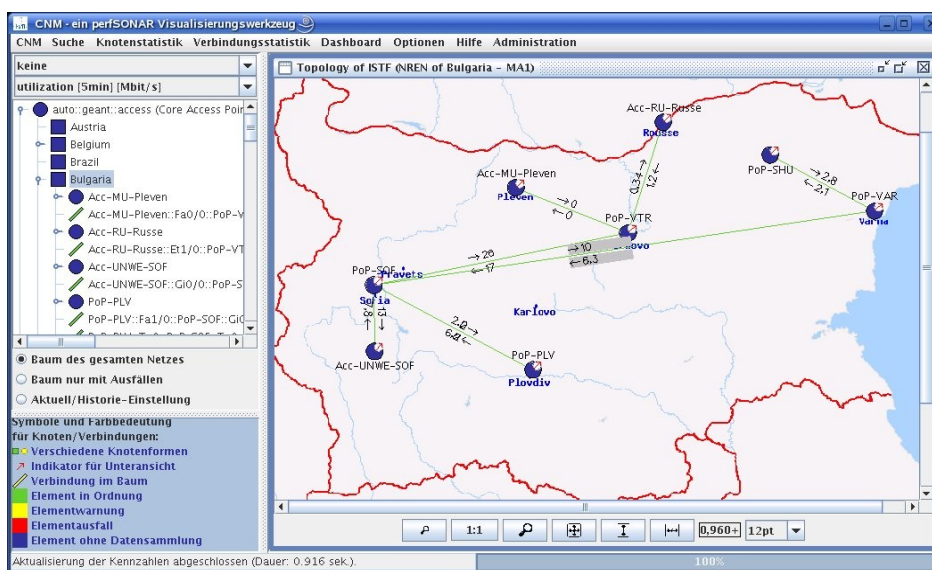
CNM - ein perfSONAR Visualisierungswerkzeug

CNM Suche Knotenstatistik Verbindungsstatistik Dashboard Optionen Hilfe Administration

keine

utilization [5min] [Mbit/s]

auto::geant::access (Core Access Poi

Austria

Belgium

Brazil

Bulgaria

Acc-MU-Pleven

Acc-MU-Pleven::Fa0/0::PoP-V

Acc-RU-Russe

Acc-RU-Russe::Et1/0::PoP-VT

Acc-UNWE-SOF

Acc-UNWE-SOF::Gi0/0::PoP-S

PoP-PLV

PoP-PLV::Fa1/0::PoP-SOF::Gi0

Baum des gesamten Netzes

Baum nur mit Ausfällen

Aktuell/Historie-Einstellung

Symbole und Farbbedeutung für Knoten/Verbindungen:

Verschiedene Knotenformen

Indikator für Unteransicht

Verbindung im Baum

Element in Ordnung

Elementwarnung

Elementausfall

Element ohne Datensammlung

Topology of ISTF (NREN of Bulgaria - MA1)

Acc-RU-Russe

Rousse

0,34→

1,2←

PoP-SHU

→2,8

←2,1

PoP-VAR

Varna

Acc-MU-Pleven

Pleven

→0

←0

PoP-VTR

→10

←6,3

PoP-SOF

Travets

→28

←17

Sofia

Karlovo

2,0→

6,4←

PoP-PLV

Plovdiv

Acc-UNWE-SOF

1:1

0,960+

12pt

Aktualisierung der Kennzahlen abgeschlossen (Dauer: 0.916 sek.).

100%